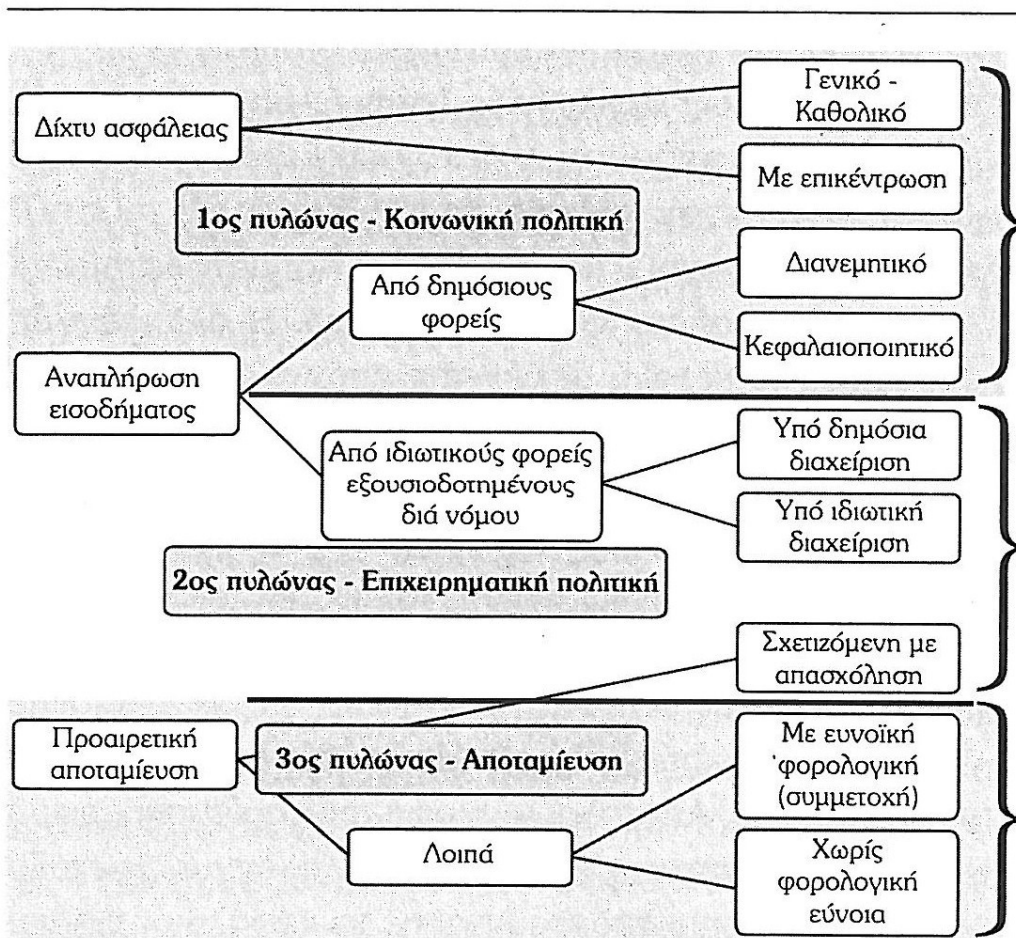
Δίχτυ ασφάλειας

Γενικό - Καθολικό

Με επικέντρωση

1ος πυλώνας - Κοινωνική πολιτική

Από δημόσιους φορείς

Διανεμητικό

Κεφαλαιοποιητικό

Αναπλήρωση εισοδήματος

Από ιδιωτικούς φορείς εξουσιοδοτημένους διά νόμου

Υπό δημόσια διαχείριση

Υπό ιδιωτική διαχείριση

2ος πυλώνας - Επιχειρηματική πολιτική

Σχετιζόμενη με απασχόληση

Προαιρετική αποταμίευση

3ος πυλώνας - Αποταμίευση

Με ευνοϊκή φορολογική (συμμετοχή)

Λοιπά

Χωρίς φορολογική εύνοια